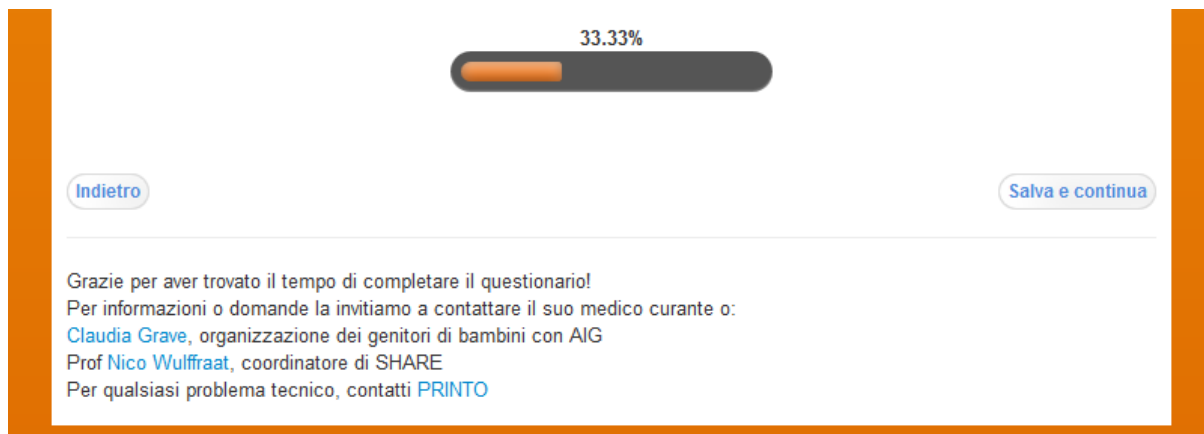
33.33%

Indietro

Salva e continua

Grazie per aver trovato il tempo di completare il questionario!
Per informazioni o domande la invitiamo a contattare il suo medico curante o:
Claudia Grave, organizzazione dei genitori di bambini con AIG
Prof Nico Wulffraat, coordinatore di SHARE
Per qualsiasi problema tecnico, contatti PRINTO